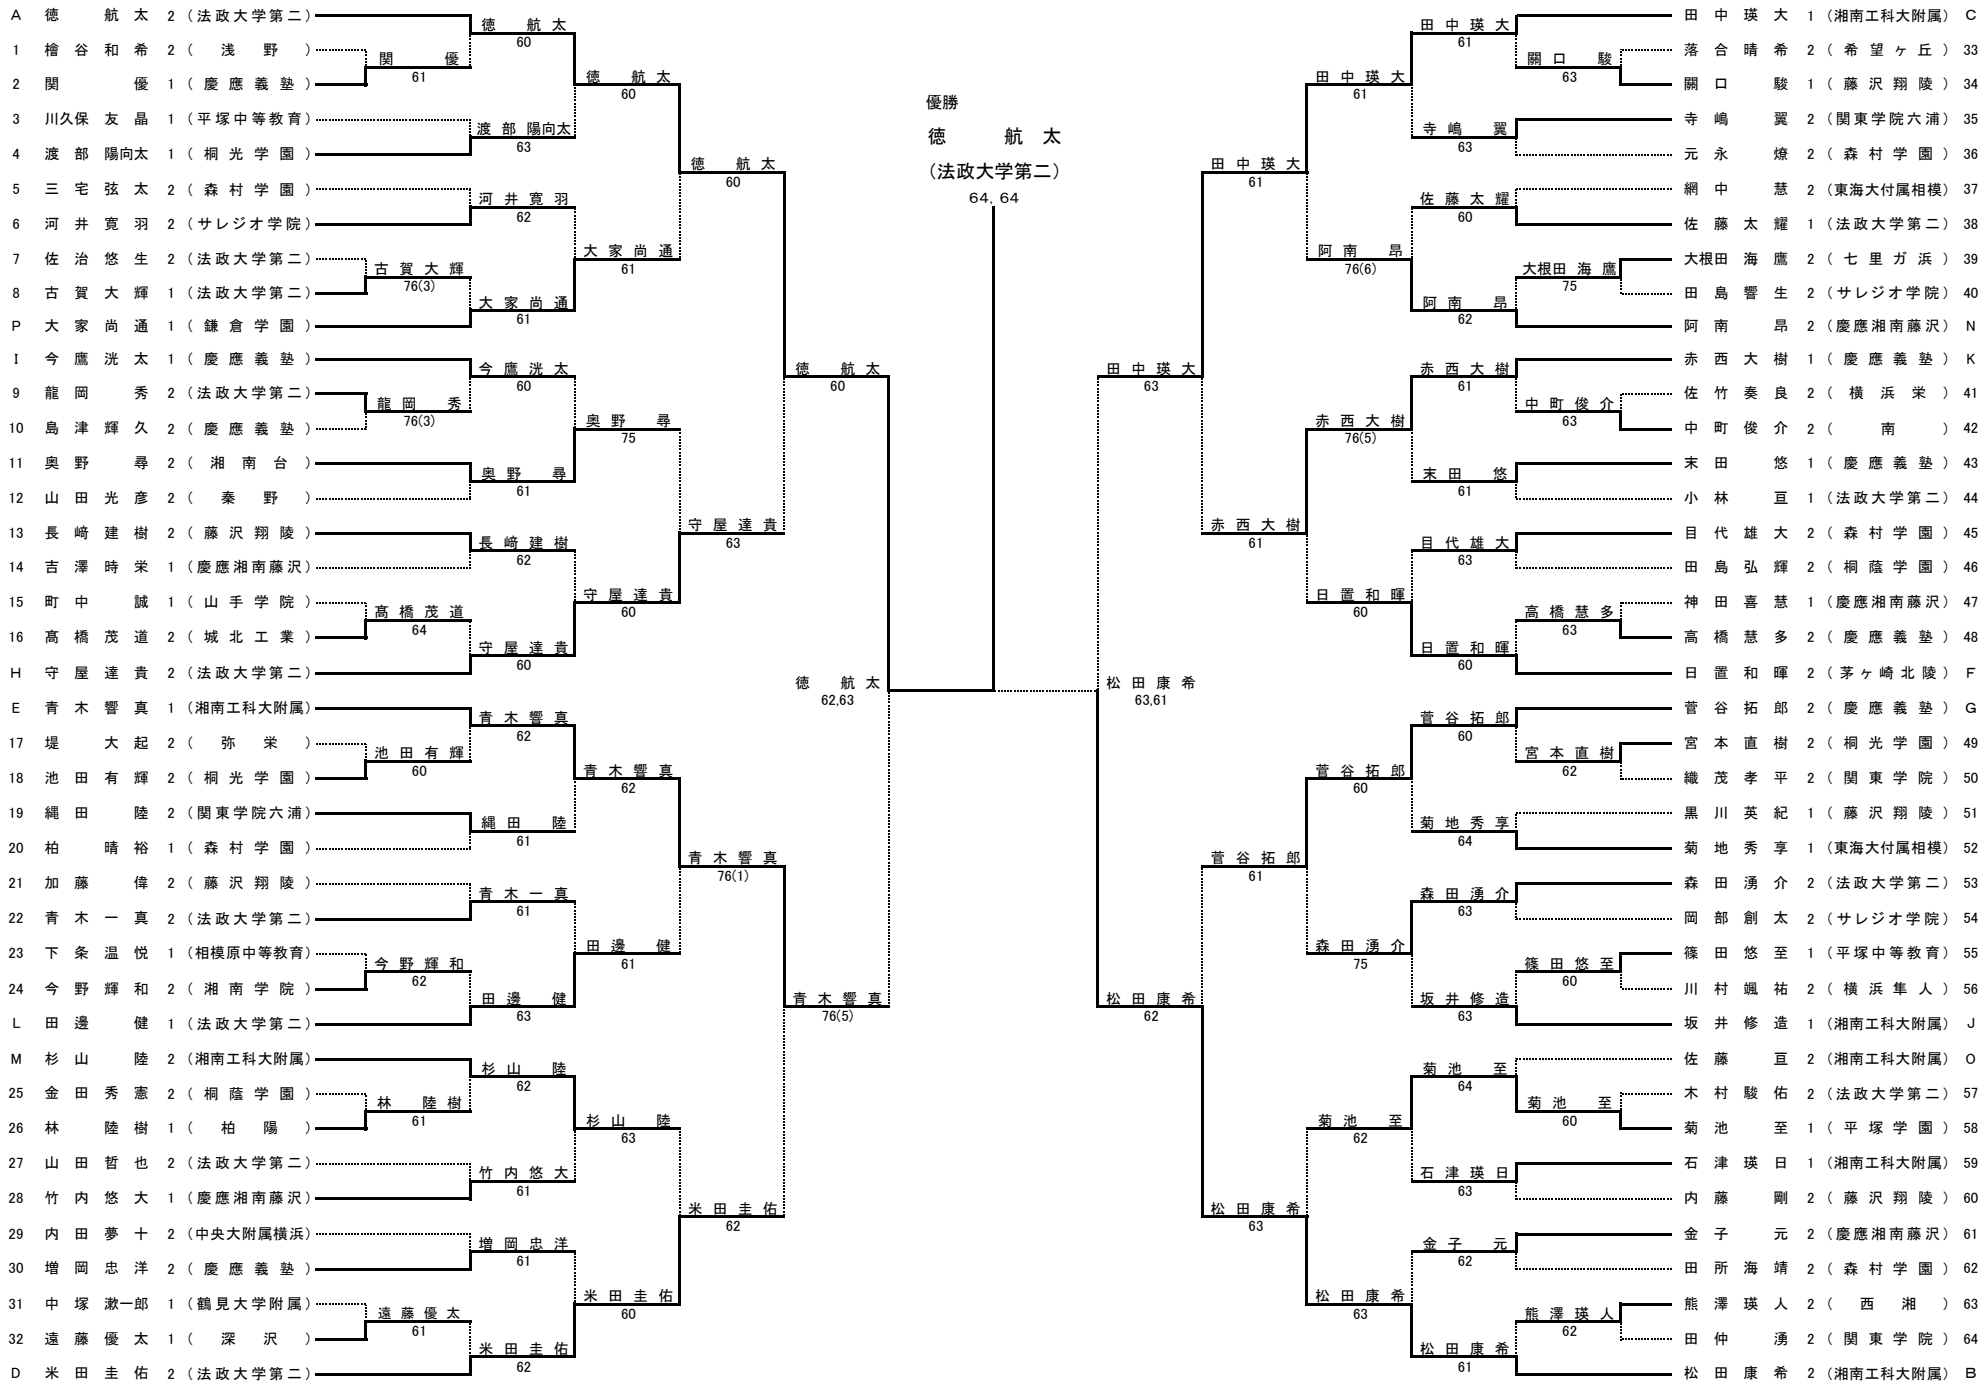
A 徳 航太 2（法政大学第二）
1 檜谷和希 2（浅野）
2 関 優 1（慶應義塾）
3 川久保友晶 1（平塚中等教育）
4 渡部陽向太 1（桐光学園）
5 三宅弦太 2（森村学園）
6 河井寛羽 2（サレジオ学院）
7 佐治悠生 2（法政大学第二）
8 古賀大輝 1（法政大学第二）
P 大家尚通 1（鎌倉学園）
I 今鷹洸太 1（慶應義塾）
9 龍岡秀 2（法政大学第二）
10 島津輝久 2（慶應義塾）
11 奥野尋 2（湘南台）
12 山田光彦 2（秦野）
13 長崎建樹 2（藤沢翔陵）
14 吉澤時栄 1（慶應湘南藤沢）
15 町中誠 1（山手学院）
16 髙橋茂道 2（城北工業）
H 守屋達貴 2（法政大学第二）
E 青木響真 1（湘南工科大附属）
17 堤大起 2（弥栄）
18 池田有輝 2（桐光学園）
19 縄田陸 2（関東学院六浦）
20 柏晴裕 1（森村学園）
21 加藤偉 2（藤沢翔陵）
22 青木一真 2（法政大学第二）
23 下条温悦 1（相模原中等教育）
24 今野輝和 2（湘南学院）
L 田邊健 1（法政大学第二）
M 杉山陸 2（湘南工科大附属）
25 金田秀憲 2（桐蔭学園）
26 林陸樹 1（柏陽）
27 山田哲也 2（法政大学第二）
28 竹内悠大 1（慶應湘南藤沢）
29 内田夢十 2（中央大附属横浜）
30 増岡忠洋 2（慶應義塾）
31 中塚漱一郎 1（鶴見大学附属）
32 遠藤優太 1（深沢）
D 米田圭佑 2（法政大学第二）

徳 航太 60
関 優 61
徳 航太 60
渡部陽向太 63
徳 航太 60
河井寛羽 62
大家尚通 61
古賀大輝 76(3)
大家尚通 61
徳 航太 60
今鷹洸太 60
奥野尋 75
龍岡秀 76(3)
奥野尋 61
守屋達貴 63
長崎建樹 62
守屋達貴 60
髙橋茂道 64
守屋達貴 60
徳 航太 62,63
青木響真 62
青木響真 62
池田有輝 60
縄田陸 61
青木響真 76(1)
青木一真 61
田邊健 61
今野輝和 62
田邊健 63
青木響真 76(5)
杉山陸 62
杉山陸 63
林陸樹 61
竹内悠大 61
米田圭佑 62
増岡忠洋 61
米田圭佑 60
遠藤優太 61
米田圭佑 62

優勝
徳 航太
（法政大学第二）
64, 64

田中瑛大 1（湘南工科大附属）C
落合晴希 2（希望ヶ丘）33
關口駿 1（藤沢翔陵）34
寺嶋翼 2（関東学院六浦）35
元永燎 2（森村学園）36
網中慧 2（東海大付属相模）37
佐藤太耀 1（法政大学第二）38
大根田海鷹 2（七里ガ浜）39
田島響生 2（サレジオ学院）40
阿南昂 2（慶應湘南藤沢）N
赤西大樹 1（慶應義塾）K
佐竹奏良 2（横浜栄）41
中町俊介 2（南）42
末田悠 1（慶應義塾）43
小林亘 1（法政大学第二）44
目代雄大 2（森村学園）45
田島弘輝 2（桐蔭学園）46
神田喜慧 1（慶應湘南藤沢）47
高橋慧多 2（慶應義塾）48
日置和暉 2（茅ヶ崎北陵）F
菅谷拓郎 2（慶應義塾）G
宮本直樹 2（桐光学園）49
織茂孝平 2（関東学院）50
黒川英紀 1（藤沢翔陵）51
菊地秀享 1（東海大付属相模）52
森田湧介 2（法政大学第二）53
岡部創太 2（サレジオ学院）54
篠田悠至 1（平塚中等教育）55
川村颯祐 2（横浜隼人）56
坂井修造 1（湘南工科大附属）J
佐藤亘 2（湘南工科大附属）O
木村駿佑 2（法政大学第二）57
菊池至 1（平塚学園）58
石津瑛日 1（湘南工科大附属）59
内藤剛 2（藤沢翔陵）60
金子元 2（慶應湘南藤沢）61
田所海靖 2（森村学園）62
熊澤瑛人 2（西湘）63
田仲湧 2（関東学院）64
松田康希 2（湘南工科大附属）B

田中瑛大 61
關口駿 63
田中瑛大 61
寺嶋翼 63
田中瑛大 61
佐藤太耀 60
阿南昂 76(6)
大根田海鷹 75
阿南昂 62
田中瑛大 63
赤西大樹 61
中町俊介 63
赤西大樹 76(5)
末田悠 61
赤西大樹 61
目代雄大 63
日置和暉 60
高橋慧多 63
日置和暉 60
松田康希 63,61
菅谷拓郎 60
宮本直樹 62
菅谷拓郎 60
菊地秀享 64
菅谷拓郎 61
森田湧介 63
森田湧介 75
篠田悠至 60
坂井修造 63
松田康希 62
菊池至 64
菊池至 60
菊池至 62
石津瑛日 63
松田康希 63
金子元 62
松田康希 63
熊澤瑛人 62
松田康希 61